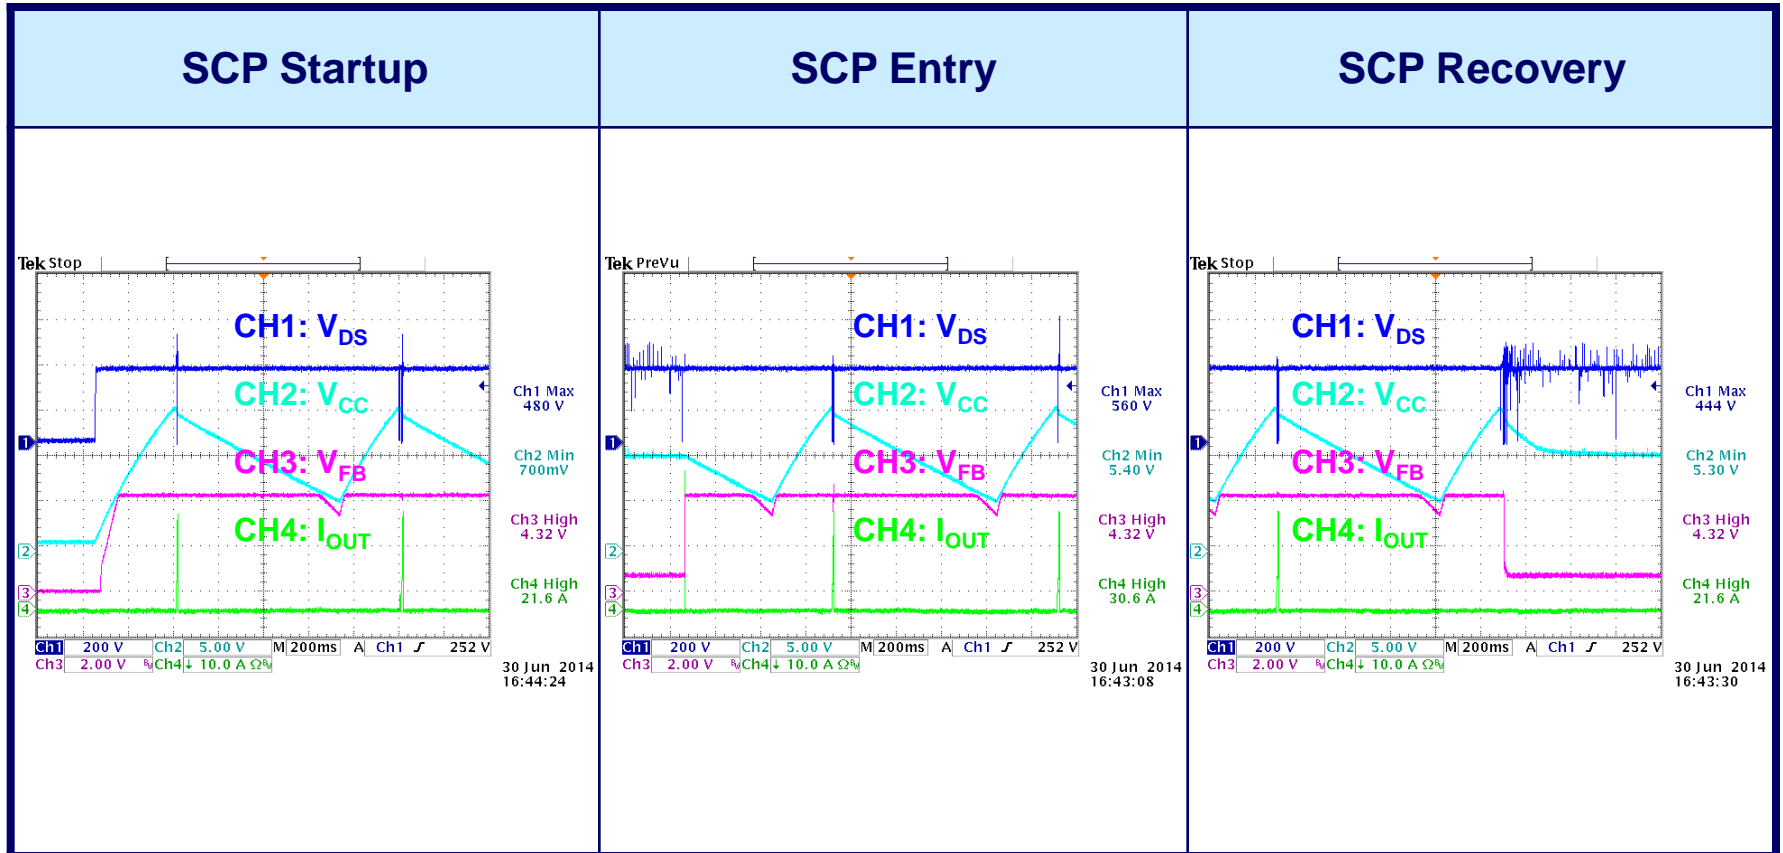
| SCP Startup | SCP Entry | SCP Recovery |
|---|---|---|

Tek Stop

CH1: $V_{DS}$

CH2: $V_{CC}$

CH3: $V_{FB}$

CH4: $I_{OUT}$

Ch1 Max 480 V

Ch2 Min 700mV

Ch3 High 4.32 V

Ch4 High 21.6 A

1 2 3 4

Ch1 200 V Ch2 5.00 V M 200ms A Ch1 ∫ 252 V
Ch3 2.00 V Ch4 ↓ 10.0 A Ω

30 Jun 2014 16:44:24

Tek PreVu

CH1: $V_{DS}$

CH2: $V_{CC}$

CH3: $V_{FB}$

CH4: $I_{OUT}$

Ch1 Max 560 V

Ch2 Min 5.40 V

Ch3 High 4.32 V

Ch4 High 30.6 A

1 2 3 4

Ch1 200 V Ch2 5.00 V M 200ms A Ch1 ∫ 252 V
Ch3 2.00 V Ch4 ↓ 10.0 A Ω

30 Jun 2014 16:43:08

Tek Stop

CH1: $V_{DS}$

CH2: $V_{CC}$

CH3: $V_{FB}$

CH4: $I_{OUT}$

Ch1 Max 444 V

Ch2 Min 5.30 V

Ch3 High 4.32 V

Ch4 High 21.6 A

1 2 3 4

Ch1 200 V Ch2 5.00 V M 200ms A Ch1 ∫ 252 V
Ch3 2.00 V Ch4 ↓ 10.0 A Ω

30 Jun 2014 16:43:30